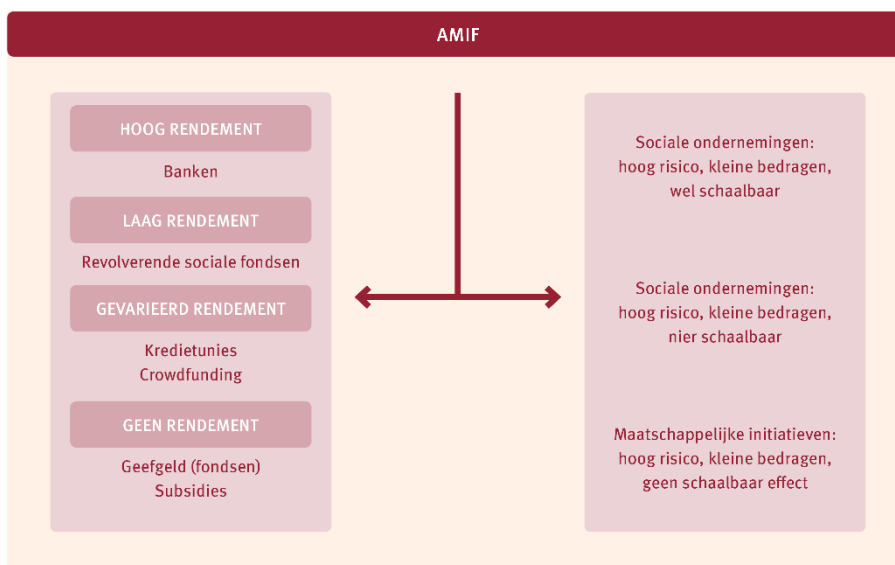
AMIF

HOOG RENDEMENT

Banken

LAAG RENDEMENT

Revolverende sociale fondsen

GEVARIEERD RENDEMENT

Kredietunies
Crowdfunding

GEEN RENDEMENT

Geefgeld (fondsen)
Subsidies

Sociale ondernemingen: hoog risico, kleine bedragen, wel schaalbaar

Sociale ondernemingen: hoog risico, kleine bedragen, nier schaalbaar

Maatschappelijke initiatieven: hoog risico, kleine bedragen, geen schaalbaar effect